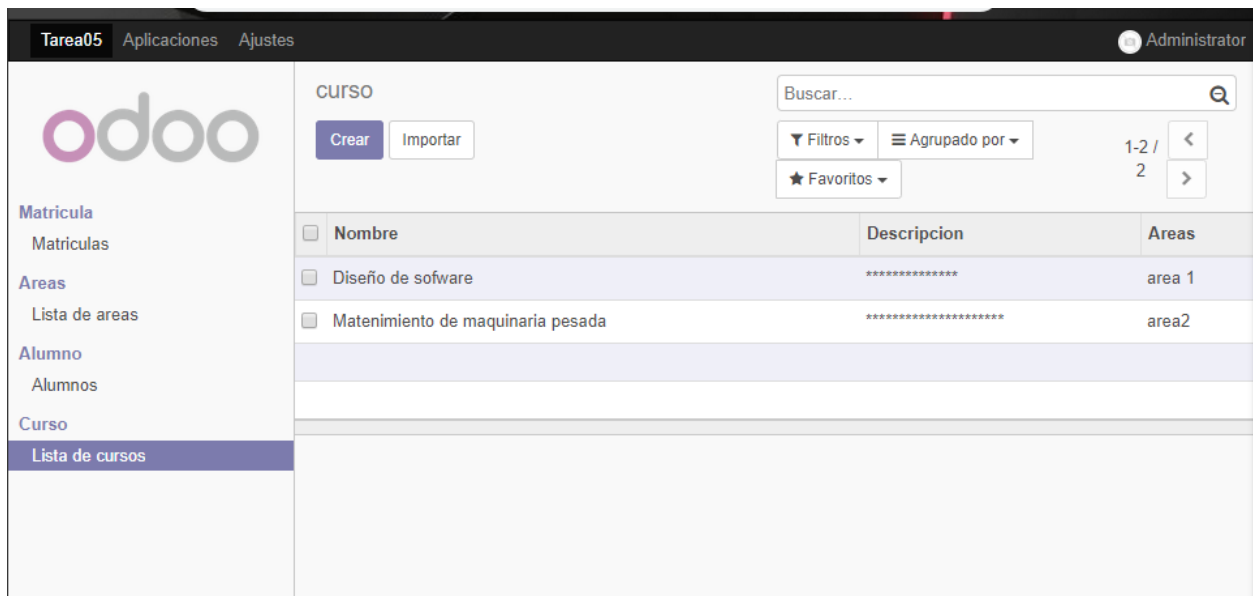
Tarea05 Aplicaciones Ajustes

Administrator

odoo

Matricula
Matriculas
Areas
Lista de areas
Alumno
Alumnos
Curso
Lista de cursos

curso

Crear Importar

Buscar...

Filtros Agrupado por Favoritos

1-2 / 2

| Nombre | Descripcion | Areas |
|---|---|---|
| Diseño de sofware | ************** | area 1 |
| Matenimiento de maquinaria pesada | ********************* | area2 |